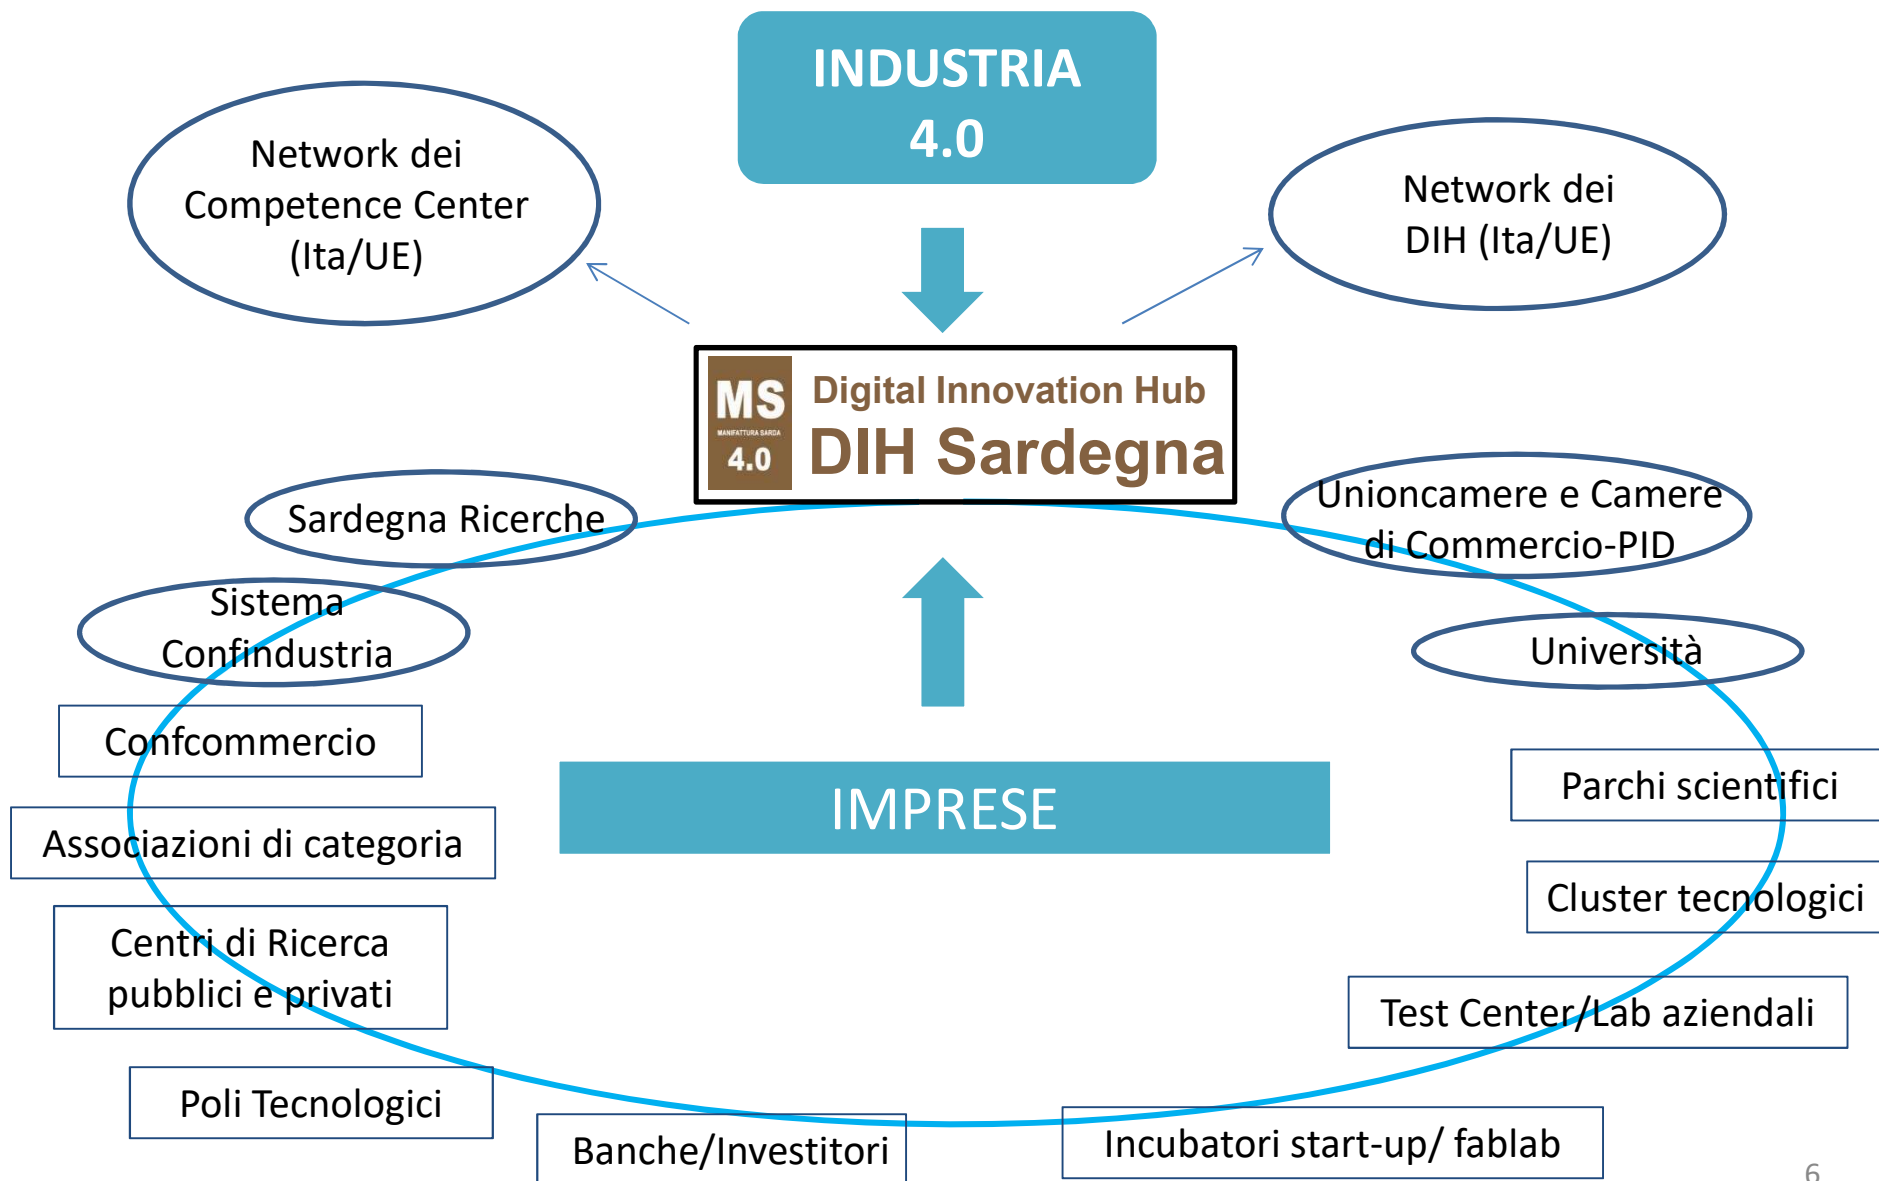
INDUSTRIA 4.0

Network dei Competence Center (Ita/UE)

Network dei DIH (Ita/UE)

MS MANIFATTURA SARDA 4.0

Digital Innovation Hub
DIH Sardegna

Sardegna Ricerche

Unioncamere e Camere di Commercio-PID

Sistema Confindustria

Università

Confcommercio

IMPRESE

Parchi scientifici

Associazioni di categoria

Cluster tecnologici

Centri di Ricerca pubblici e privati

Test Center/Lab aziendali

Poli Tecnologici

Banche/Investitori

Incubatori start-up/ fablab

6